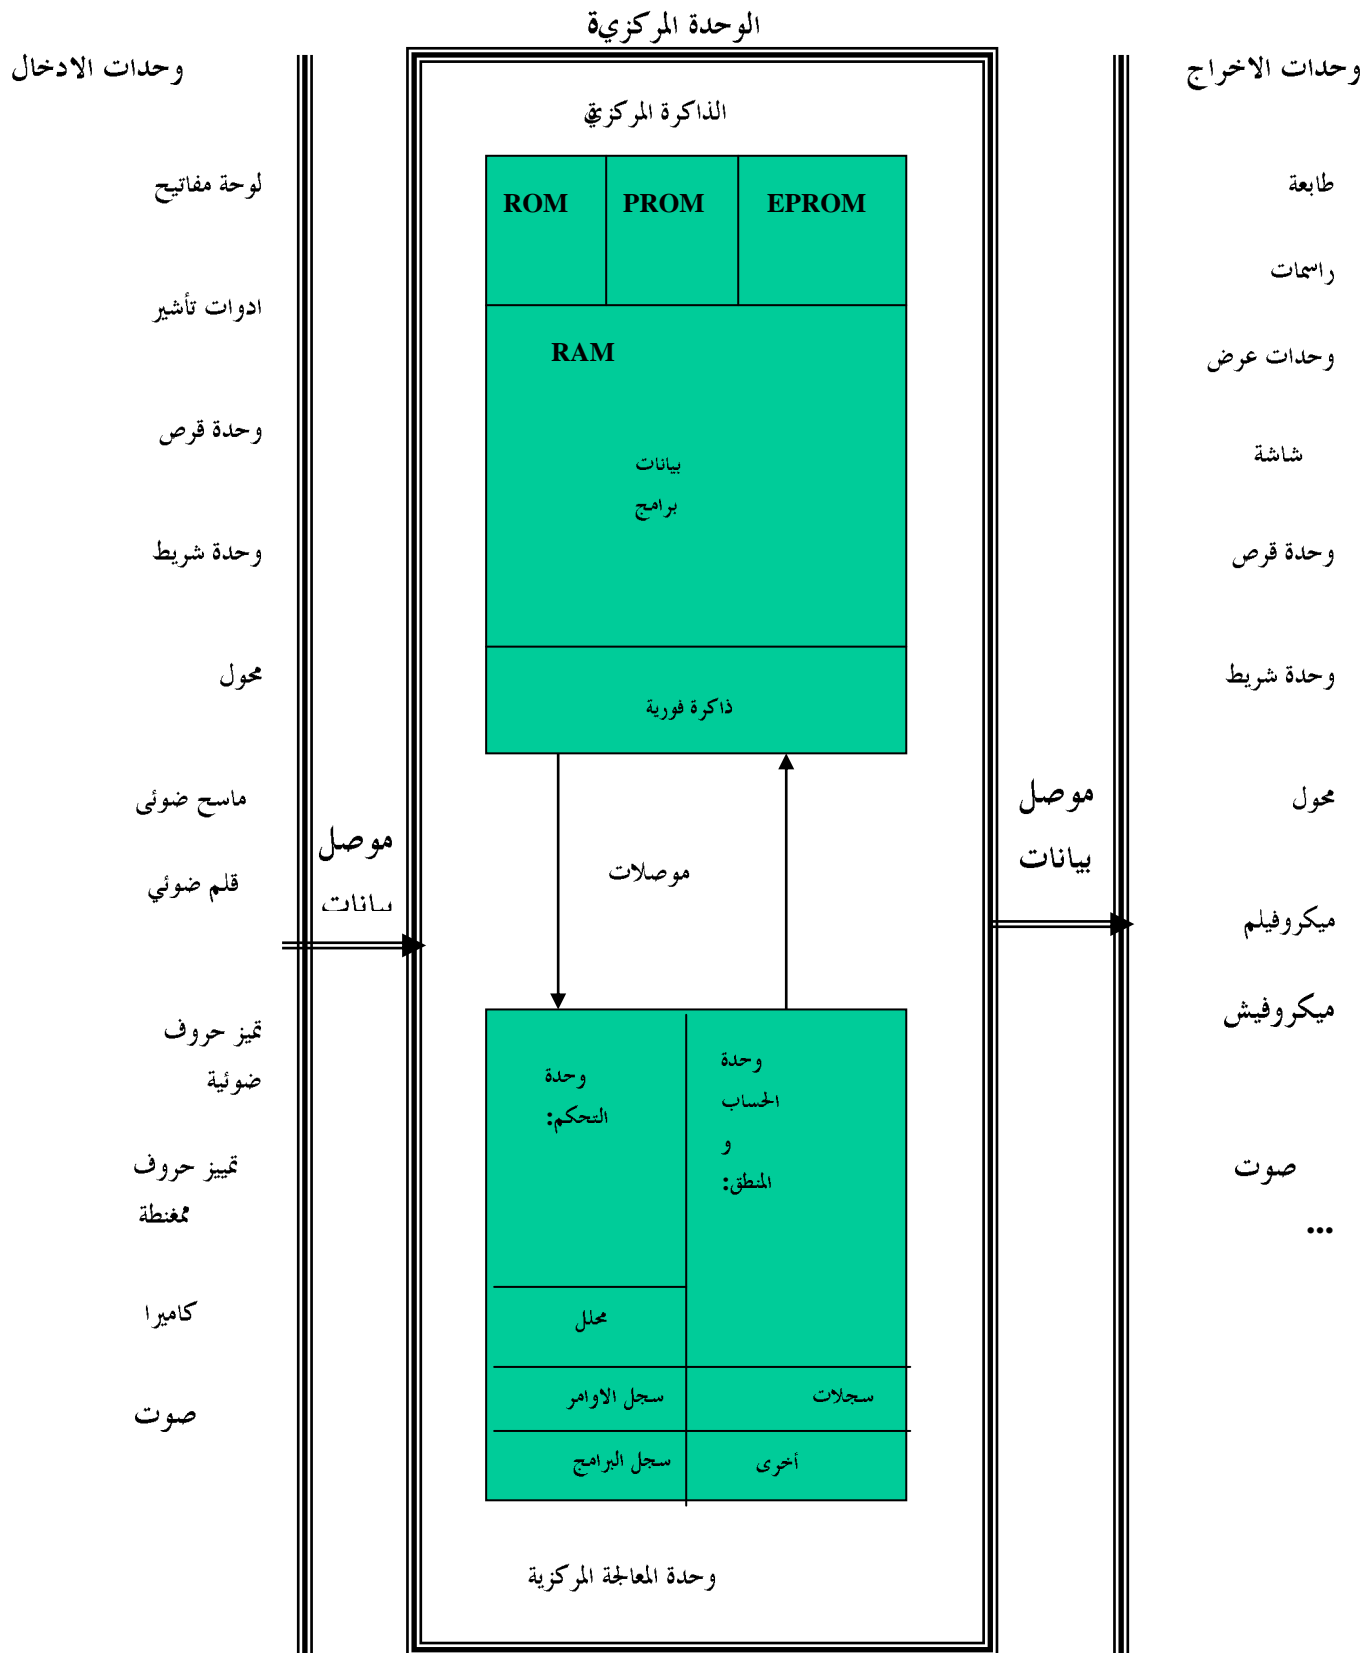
الوحدة المركزية

وحدات الادخال

لوحة مفاتيح

ادوات تأشير

وحدة قرص

وحدة شريط

محول

ماسح ضوئى

قلم ضوئي

تميز حروف ضوئية

تمييز حروف ممغنطة

كاميرا

صوت

موصل بيانات

الذاكرة المركزية

| ROM | PROM | EPROM |
|---|---|---|

RAM

بيانات
برامج

ذاكرة فورية

موصلات

وحدة التحكم:

محلل

سجل الاوامر

سجل البرامج

وحدة الحساب و المنطق:

سجلات

أخرى

وحدة المعالجة المركزية

موصل بيانات

وحدات الاخراج

طابعة

راسمات

وحدات عرض

شاشة

وحدة قرص

وحدة شريط

محول

ميكروفيلم

ميكروفيش

صوت

...